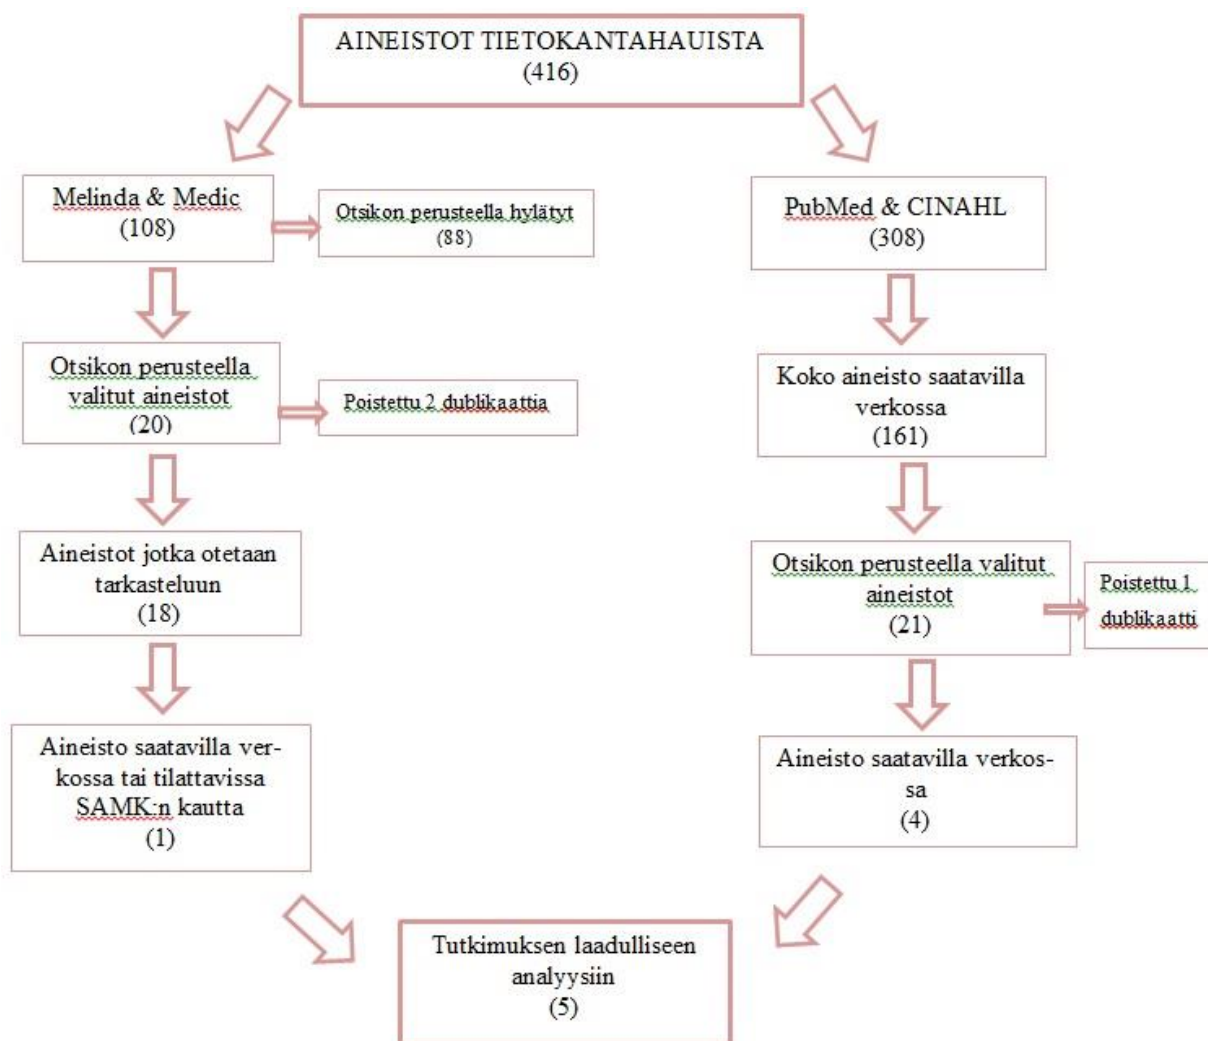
AINEISTOT TIETOKANTAHAUISTA
(416)

Melinda & Medic
(108)

Otsikon perusteella hylätyt
(88)

Otsikon perusteella valitut aineistot
(20)

Poistettu 2 dublikaattia

Aineistot jotka otetaan tarkasteluun
(18)

Aineisto saatavilla verkossa tai tilattavissa SAMK:n kautta
(1)

PubMed & CINAHL
(308)

Koko aineisto saatavilla verkossa
(161)

Otsikon perusteella valitut aineistot
(21)

Poistettu 1 dublikaatti

Aineisto saatavilla verkossa
(4)

Tutkimuksen laadulliseen analyysiin
(5)